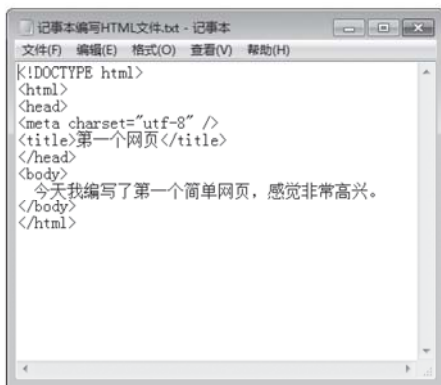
记事本编写HTML文件.txt - 记事本

文件(F) 编辑(E) 格式(O) 查看(V) 帮助(H)

<!DOCTYPE html>
<html>
<head>
<meta charset="utf-8" />
<title>第一个网页</title>
</head>
<body>
今天我编写了第一个简单网页，感觉非常高兴。
</body>
</html>